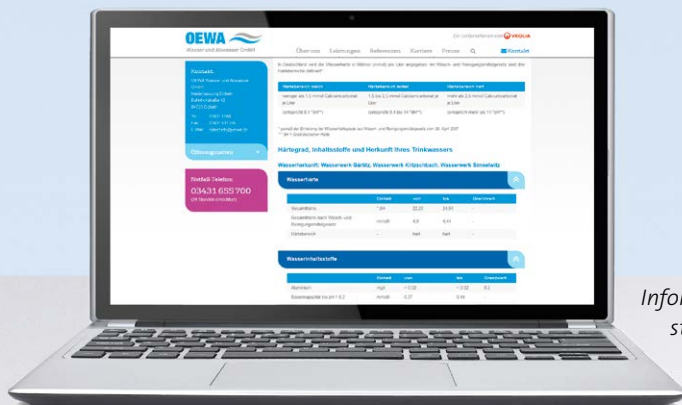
OEWA
Wasser und Abwasser GmbH

Ein Unternehmen von VEOLIA

Übersicht Leistungen Referenzen Karriere Presse Kontakt

Kontakt

Notfall-Telefon:
03431 655 700

Öffnungszeiten

Härtegrad, Inhaltsstoffe und Herkunft Ihres Trinkwassers

Wasserherkunft: Wasserwerk Bärtitz, Wasserwerk Kötzschbach, Wasserwerk Sinselwitz

Wasserhärte

| | Einheit | von | bis | Grenzwert |
|---|---|---|---|---|
| Gesamthärte | °dH | 22,23 | 24,80 | - |
| | mmol/l | 0,0 | 4,41 | - |
| Härtebereich | - | hart | hart | - |

Wasserinhaltsstoffe

| | Einheit | von | bis | Grenzwert |
|---|---|---|---|---|
| Aluminium | mg/l | < 0,02 | < 0,02 | 0,2 |
| | | 0,37 | 0,66 | - |

Infor
st